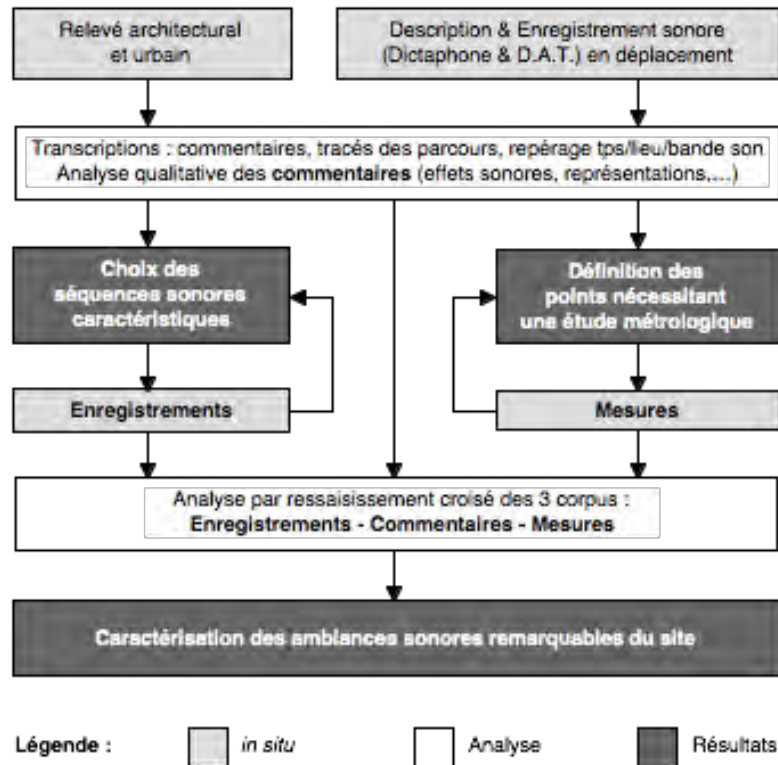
Relevé architectural et urbain

Description & Enregistrement sonore (Dictaphone & D.A.T.) en déplacement

Transcriptions : commentaires, tracés des parcours, repérage tps/lieu/bande son
Analyse qualitative des **commentaires** (effets sonores, représentations,...)

Choix des séquences sonores caractéristiques

Définition des points nécessitant une étude métrologique

Enregistrements

Mesures

Analyse par ressaisissement croisé des 3 corpus :
**Enregistrements - Commentaires - Mesures**

Caractérisation des ambiances sonores remarquables du site

Légende : *in situ* Analyse Résultats